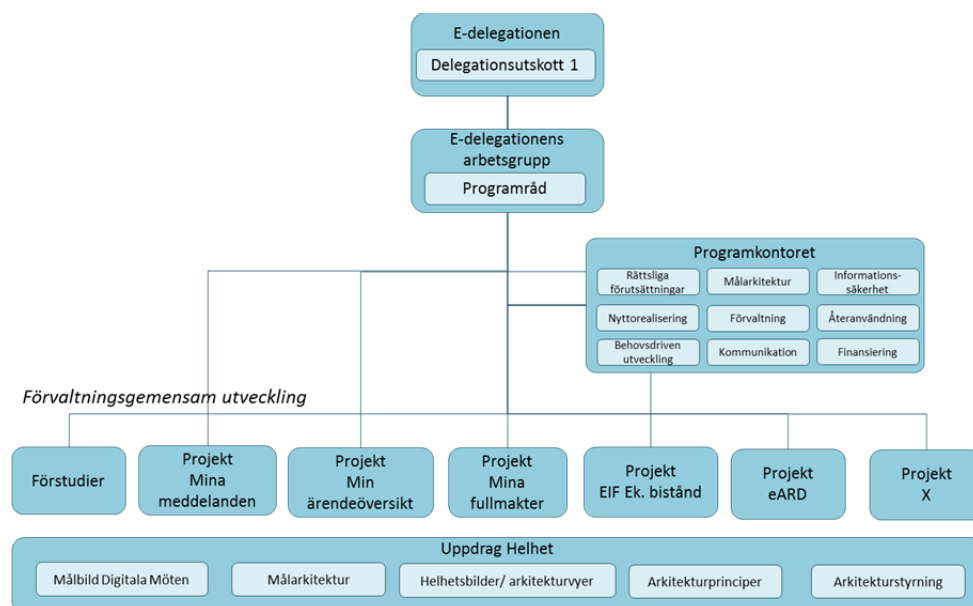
E-delegationen
Delegationsutskott 1

E-delegationens arbetsgrupp
Programråd

Programkontoret
Rättsliga förutsättningar
Målarkitektur
Informations-säkerhet
Nyttorealisering
Förvaltning
Återanvändning
Behovsdriven utveckling
Kommunikation
Finansiering

Förvaltningsgemensam utveckling

Förstudier
Projekt Mina meddelanden
Projekt Min ärendeöversikt
Projekt Mina fullmakter
Projekt EIF Ek. bistånd
Projekt eARD
Projekt X

Uppdrag Helhet
Målbild Digitala Möten
Målarkitektur
Helhetsbilder/ arkitekturvyer
Arkitekturprinciper
Arkitekturstyrning